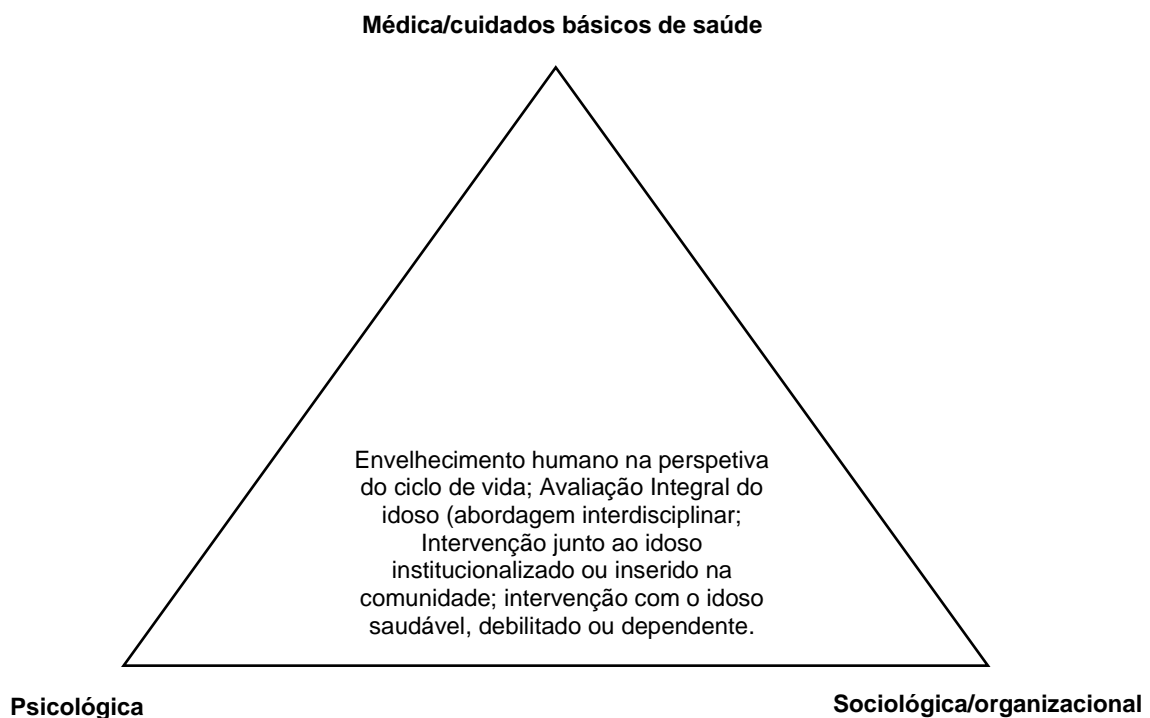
**Médica/cuidados básicos de saúde**

Envelhecimento humano na perspetiva do ciclo de vida; Avaliação Integral do idoso (abordagem interdisciplinar; Intervenção junto ao idoso institucionalizado ou inserido na comunidade; intervenção com o idoso saudável, debilitado ou dependente.

**Psicológica**

**Sociológica/organizacional**